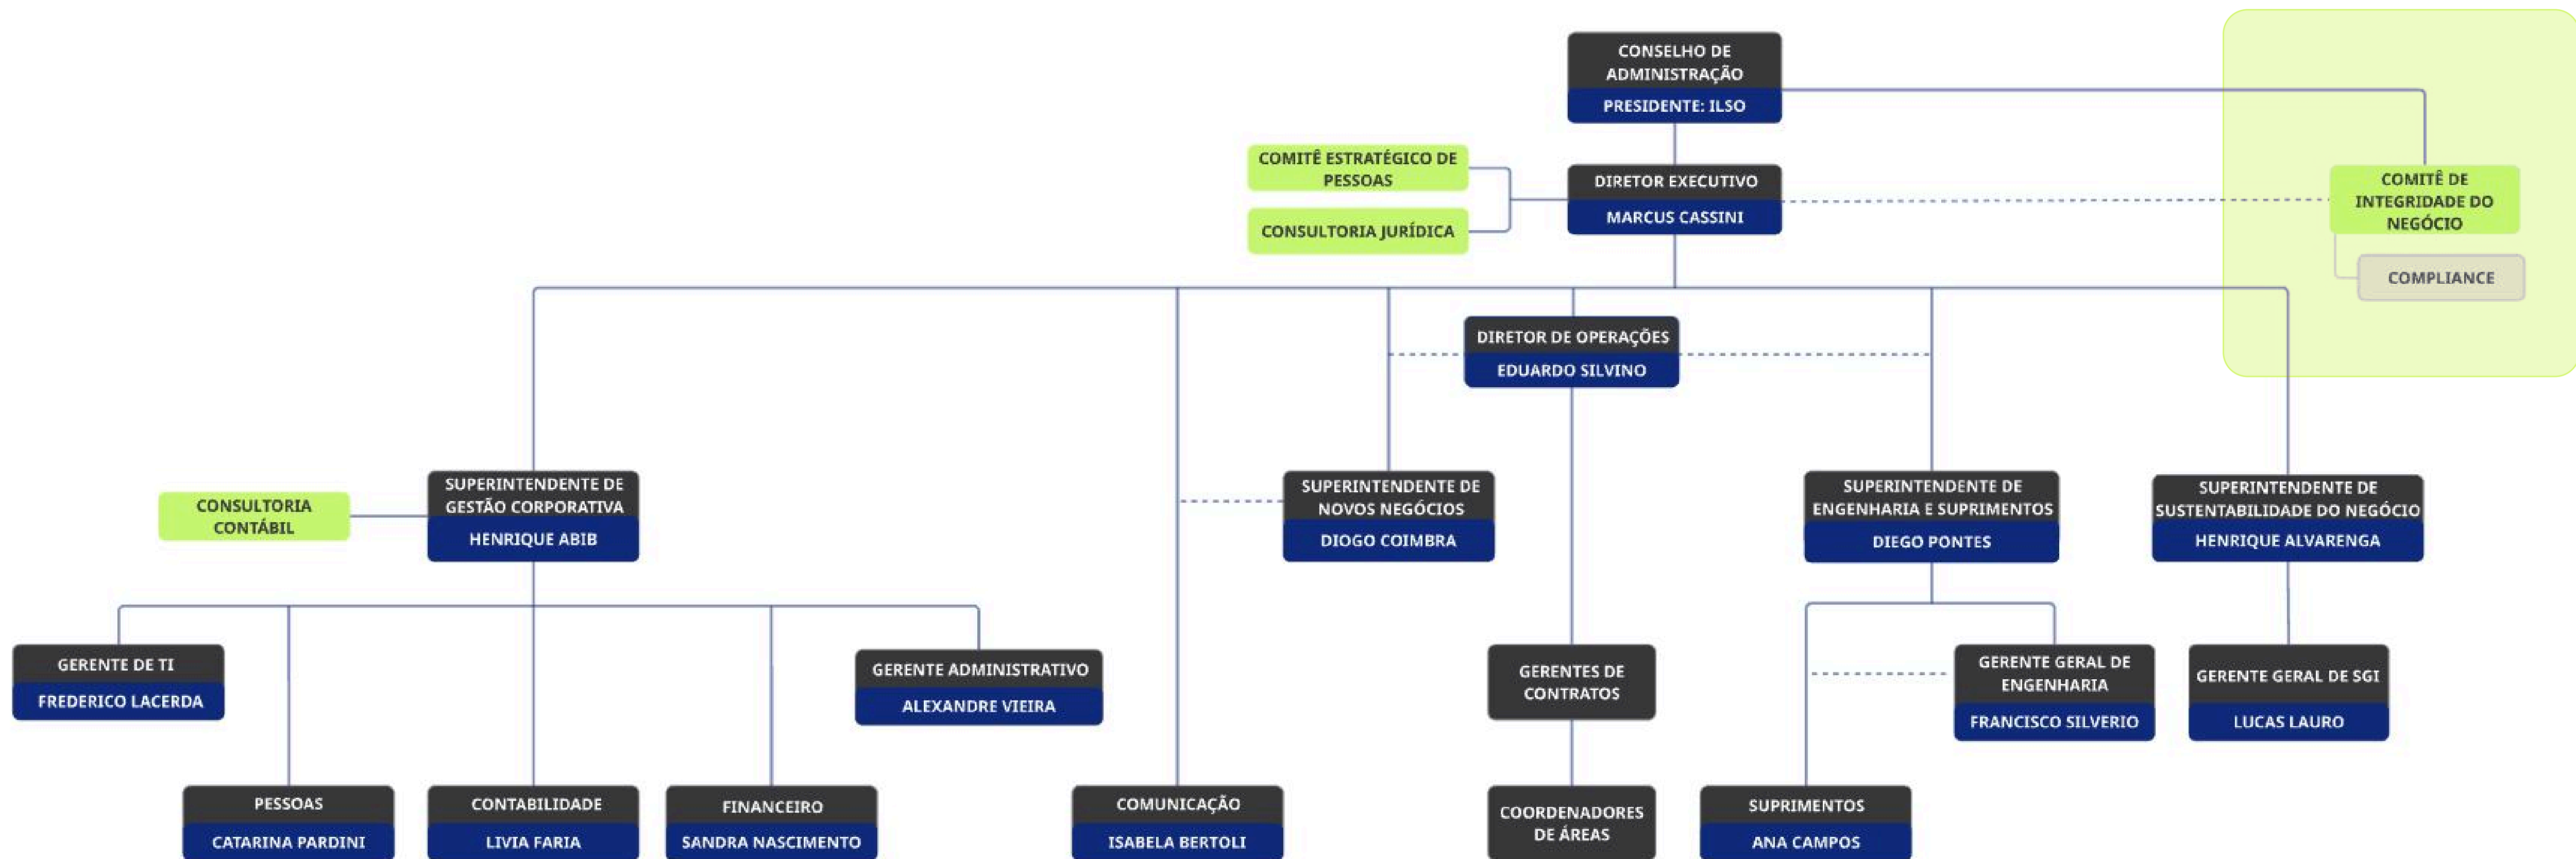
CONSELHO DE ADMINISTRAÇÃO
PRESIDENTE: ILSO

COMITÊ ESTRATÉGICO DE PESSOAS

CONSULTORIA JURÍDICA

DIRETOR EXECUTIVO
MARCUS CASSINI

COMITÊ DE INTEGRIDADE DO NEGÓCIO

COMPLIANCE

DIRETOR DE OPERAÇÕES
EDUARDO SILVINO

CONSULTORIA CONTÁBIL

SUPERINTENDENTE DE GESTÃO CORPORATIVA
HENRIQUE ABIB

SUPERINTENDENTE DE NOVOS NEGÓCIOS
DIOGO COIMBRA

SUPERINTENDENTE DE ENGENHARIA E SUPRIMENTOS
DIEGO PONTES

SUPERINTENDENTE DE SUSTENTABILIDADE DO NEGÓCIO
HENRIQUE ALVARENGA

GERENTE DE TI
FREDERICO LACERDA

GERENTE ADMINISTRATIVO
ALEXANDRE VIEIRA

GERENTES DE CONTRATOS

GERENTE GERAL DE ENGENHARIA
FRANCISCO SILVERIO

GERENTE GERAL DE SGI
LUCAS LAURO

PESSOAS
CATARINA PARDINI

CONTABILIDADE
LIVIA FARIA

FINANCEIRO
SANDRA NASCIMENTO

COMUNICAÇÃO
ISABELA BERTOLI

COORDENADORES DE ÁREAS

SUPRIMENTOS
ANA CAMPOS